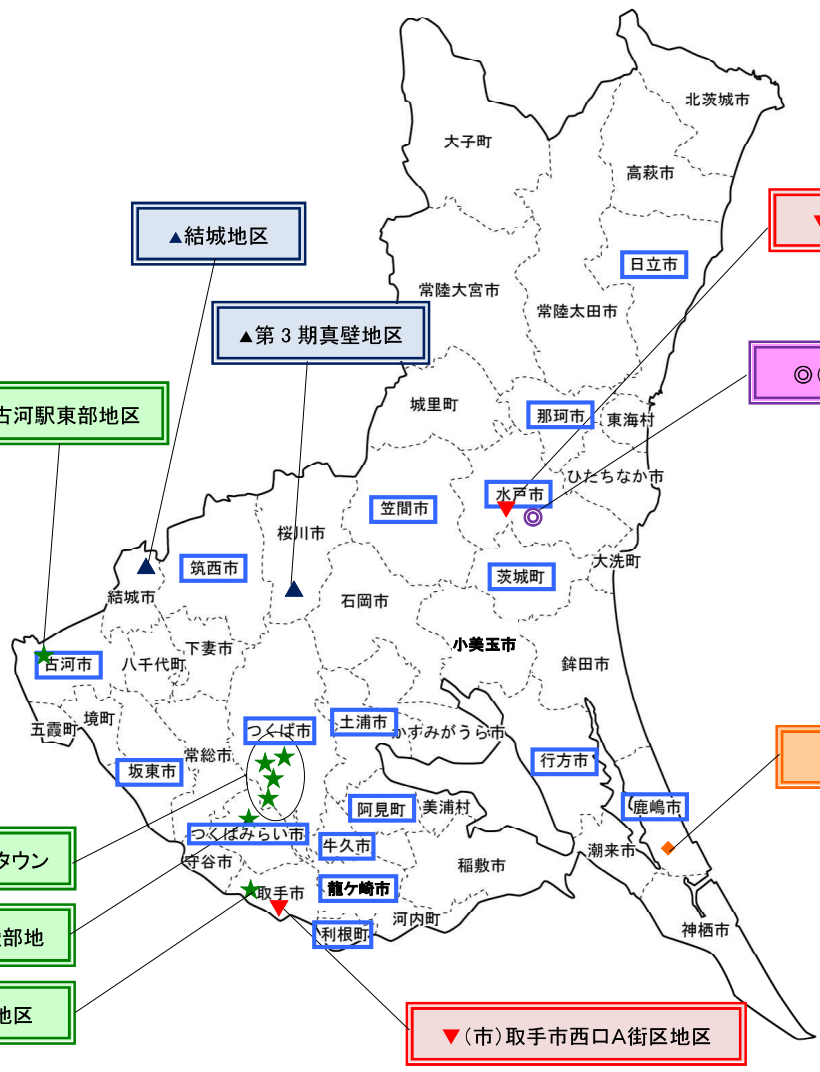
▲結城地区

▲第３期真壁地区

古河駅東部地区

タウン

部地

地区

▼(市)取手市西口A街区地区

北茨城市
大子町
高萩市
日立市
常陸大宮市
常陸太田市
城里町
那珂市
東海村
ひたちなか市
水戸市
笠間市
桜川市
筑西市
茨城町
大洗町
結城市
石岡市
小美玉市
下妻市
古河市
八千代町
鉾田市
五霞町
境町
つくば市
土浦市
かすみがうら市
常総市
坂東市
行方市
阿見町
美浦村
鹿嶋市
つくばみらい市
牛久市
守谷市
潮来市
稲敷市
取手市
龍ケ崎市
河内町
利根町
神栖市